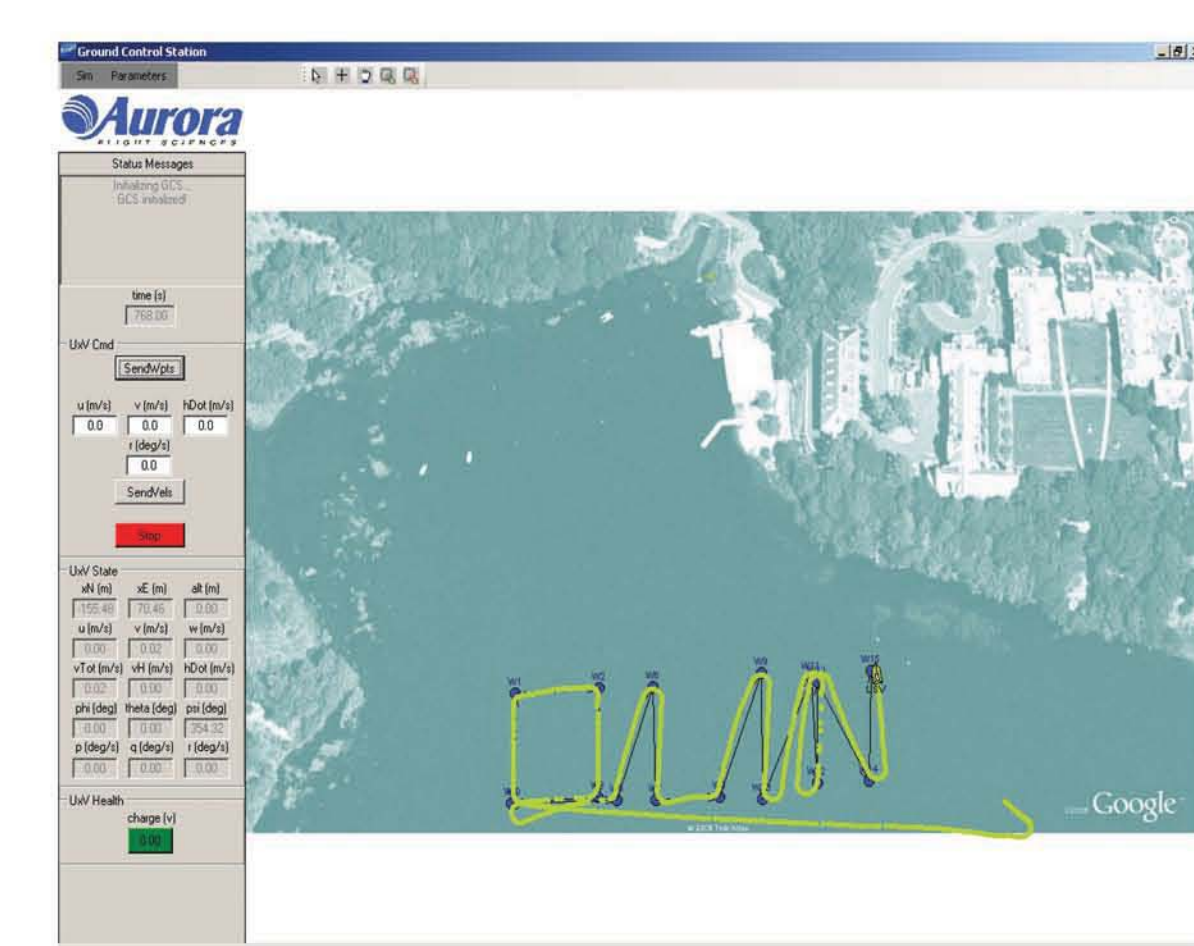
Ground Control Station

Sim Parameters

Aurora
FLIGHT SCIENCES

Status Messages

Initializing GCS...
GCS initialized!

time (s)
768.00

UxV Cmd

SendWpts

u (m/s) v (m/s) hDot (m/s)
0.0 0.0 0.0
r (deg/s)
0.0

SendVels

Stop

UxV State

xN (m) xE (m) alt (m)
155.48 70.46 0.00
u (m/s) v (m/s) w (m/s)
0.00 0.02 0.00
vTot (m/s) vH (m/s) hDot (m/s)
0.02 0.00 0.00
phi (deg) theta (deg) psi (deg)
0.00 0.00 354.32
p (deg/s) q (deg/s) r (deg/s)
0.00 0.00 0.00

UxV Health

charge (v)
0.00

W1 W2 W6 W9 W11 W15
USV

Google